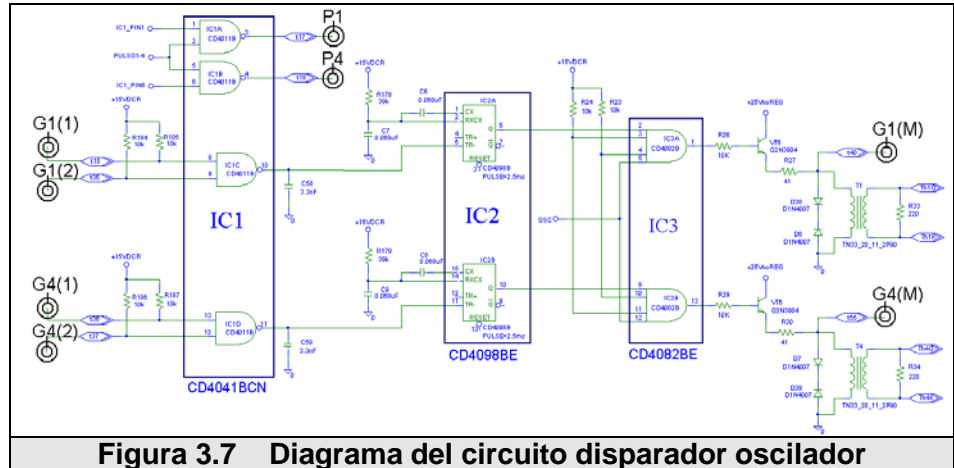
IC1_PIN1
PULSO1-4
IC1_PIN8
IC1A CD4011B
IC1B CD4011B
P1
P4
+15VDCR
R104 10k
R105 10k
G1(1)
G1(2)
IC1C CD4011B
C58 3.3nF
IC1
G4(1)
G4(2)
+15VDCR
R106 10k
R107 10k
IC1D CD4011B
C59 3.3nF
CD4041BCN
+15VDCR
R178 39k
C6 0.068uF
C7 0.068uF
IC2A
CX RXCX TR+ TR- RESET
CD4098 PULSE=2.5ms
IC2
+15VDCR
R179 39k
C8 0.068uF
C9 0.068uF
IC2B CD4098 PULSE=2.5ms
CD4098BE
+15VDCR
R24 10k
R23 10k
OSC
IC3A CD4082B
IC3
IC3B CD4082B
CD4082BE
+25VnoREG
R26 10K
V15 Q2N3904
R27 41
G1(M)
D38 D1N4007
D6 D1N4007
T1
R33 220
TN33_20_11_2P90
+25VnoREG
R29 10K
V16 Q2N3904
R30 41
G4(M)
D7 D1N4007
D39 D1N4007
T4
R34 220
TN33_20_11_2P90
Figura 3.7 Diagrama del circuito disparador oscilador